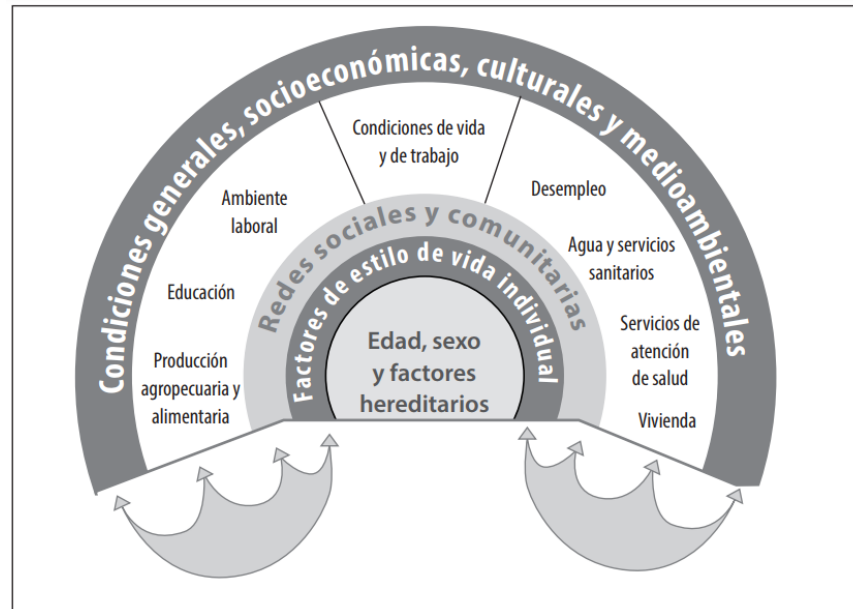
Condiciones generales, socioeconómicas, culturales y medioambientales

Condiciones de vida y de trabajo

Ambiente laboral

Desempleo

Agua y servicios sanitarios

Educación

Servicios de atención de salud

Producción agropecuaria y alimentaria

Vivienda

Redes sociales y comunitarias

Factores de estilo de vida individual

Edad, sexo y factores hereditarios